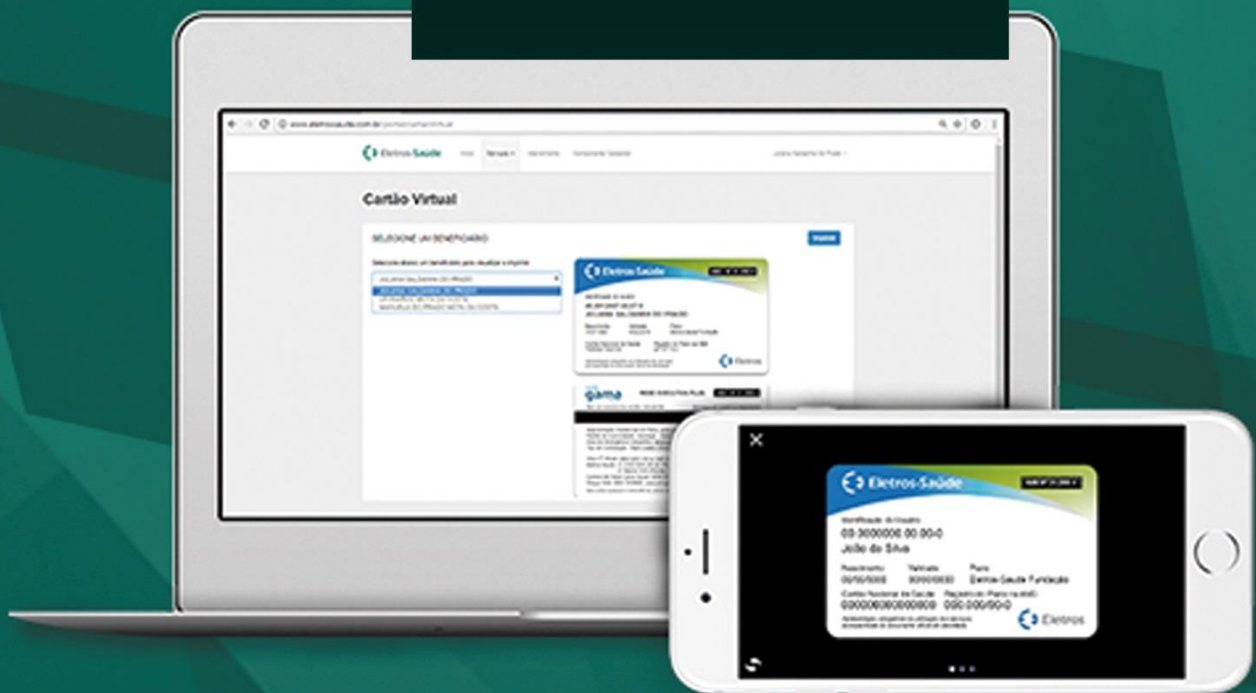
Eletros-Saúde

Cartão Virtual

SELECIONE UM BENEFICIÁRIO

gama

Eletros-Saúde

Identificação do Usuário
00 0000000 00 00-0
João da Silva

Nascimento 00/00/0000
Validade 00/00/0000
Plano Eletros-Saúde Fundação

Cartão Nacional de Saúde 000000000000000
Registro do Plano na ANS 000.000/00-0

Eletros